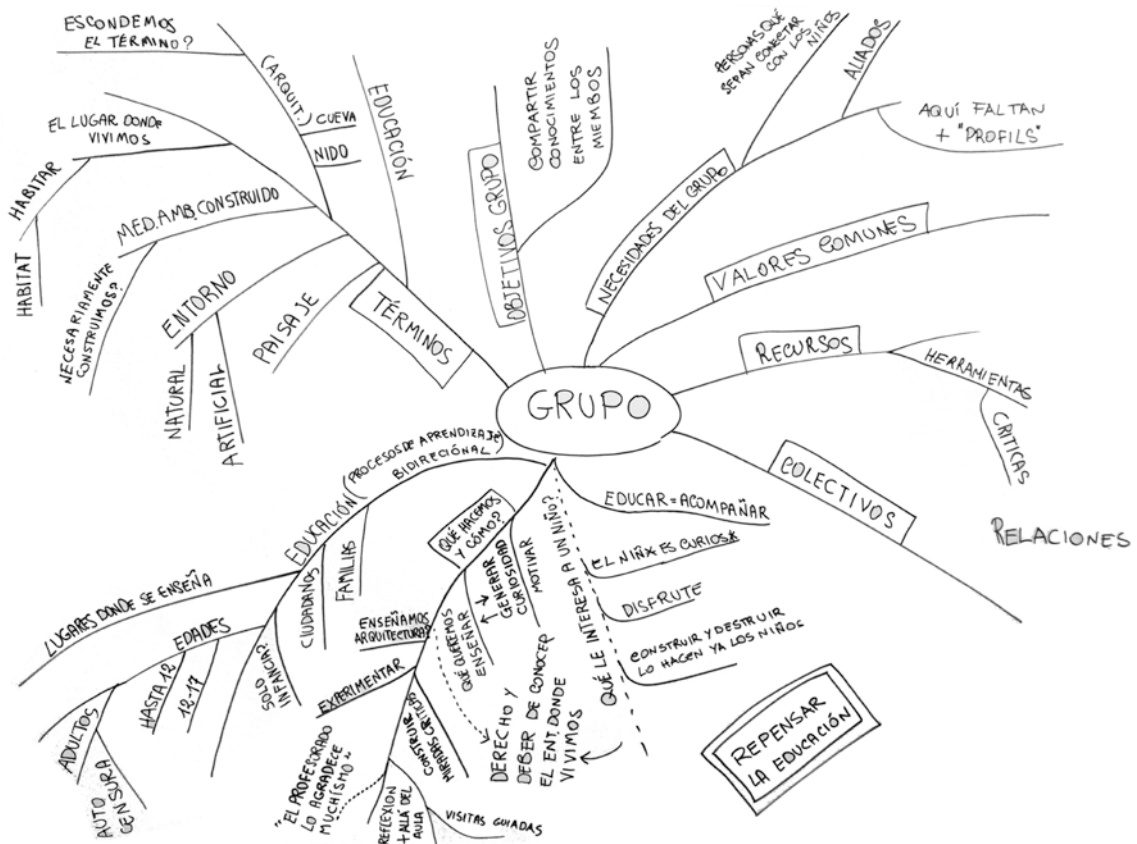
GRUPO

TÉRMINOS
EDUCACIÓN
(ARQUIT.)
CUEVA
NIDO
ESCONDEMOS EL TÉRMINO?
EL LUGAR DONDE VIVIMOS
HABITAR
HABITAT
MED.AMB.CONSTRUIDO
NECESARIAMENTE CONSTRUIMOS?
ENTORNO
NATURAL
ARTIFICIAL
PAISAJE

OBJETIVOS GRUPO
COMPARTIR CONOCIMIENTOS ENTRE LOS MIEMBROS

NECESIDADES DEL GRUPO
PERSONAS QUE SEPAN CONECTAR CON LOS NIÑOS
ALIADOS
AQUÍ FALTAN + "PROFILS"

VALORES COMUNES

RECURSOS
HERRAMIENTAS
CRITICAS

COLECTIVOS

RELACIONES

EDUCACIÓN
(PROCESOS DE APRENDIZAJE BIDIRECCIONAL)
LUGARES DONDE SE ENSEÑA
EDADES
ADULTOS
AUTO CENSURA
HASTA 12
12-17
SOLO INFANCIA?
CIUDADANOS
FAMILIAS
ENSEÑAMOS ARQUITECTURA?
EXPERIMENTAR
"EL PROFESORADO LO AGRADECE MUCHÍSIMO"
REFLEXION + ALLÁ DEL AULA
CONSTRUIR
MIRADA CRÍTICA
VISITAS GUIADAS
QUÉ HACEMOS Y CÓMO?
QUÉ QUEREMOS ENSEÑAR
GENERAR CURIOSIDAD
MOTIVAR
DERECHO Y DEBER DE CONOCER EL ENT. DONDE VIVIMOS
QUÉ LE INTERESA A UN NIÑO?
EDUCAR = ACOMPAÑAR
EL NIÑX ES CURIOSX
DISFRUTE
CONSTRUIR Y DESTRUIR LO HACEN YA LOS NIÑOS

REPENSAR LA EDUCACIÓN